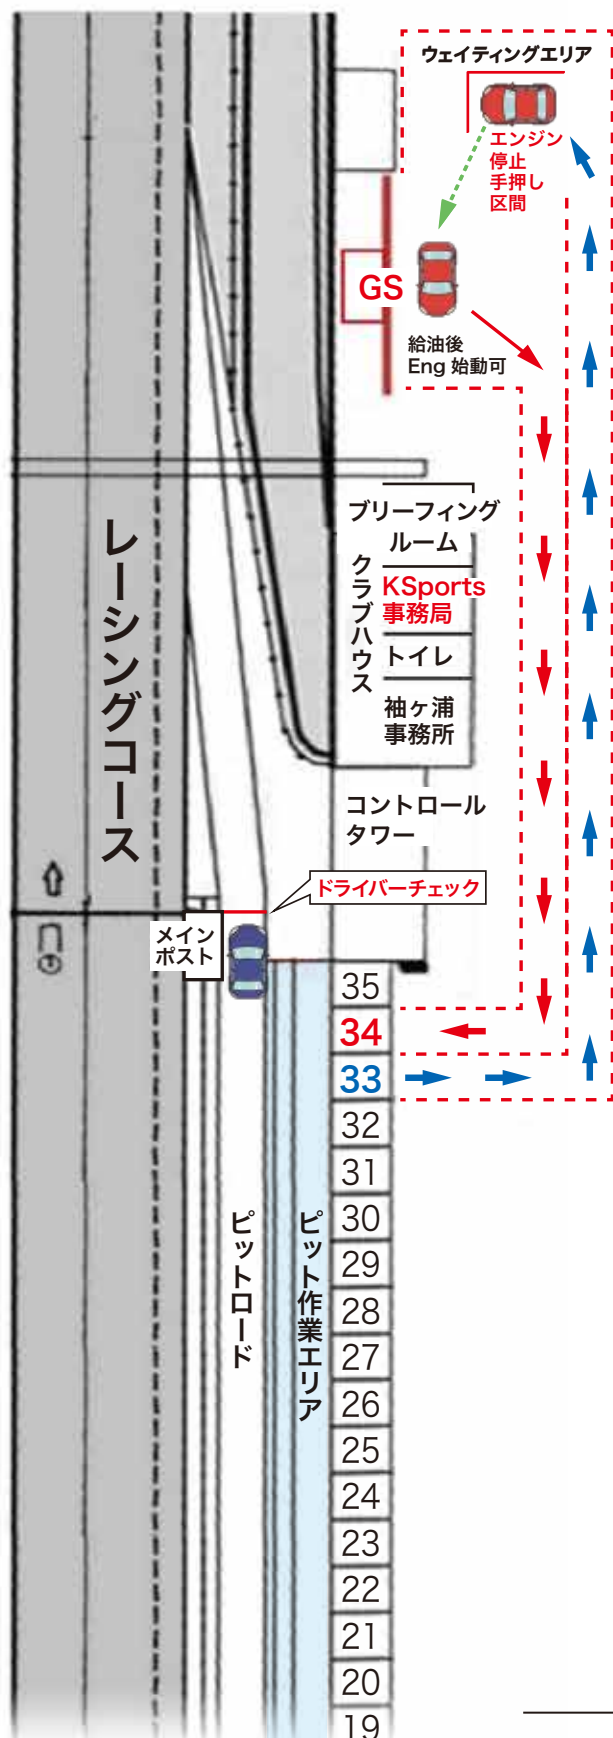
ウェイティングエリア

エンジン停止手押し区間

GS

給油後
Eng 始動可

ブリーフィングルーム

クラブハウス

KSports事務局

トイレ

袖ヶ浦事務所

コントロールタワー

レーシングコース

ドライバーチェック

メインポスト

35
34
33
32
31
30
29
28
27
26
25
24
23
22
21
20
19

ピットロード

ピット作業エリア